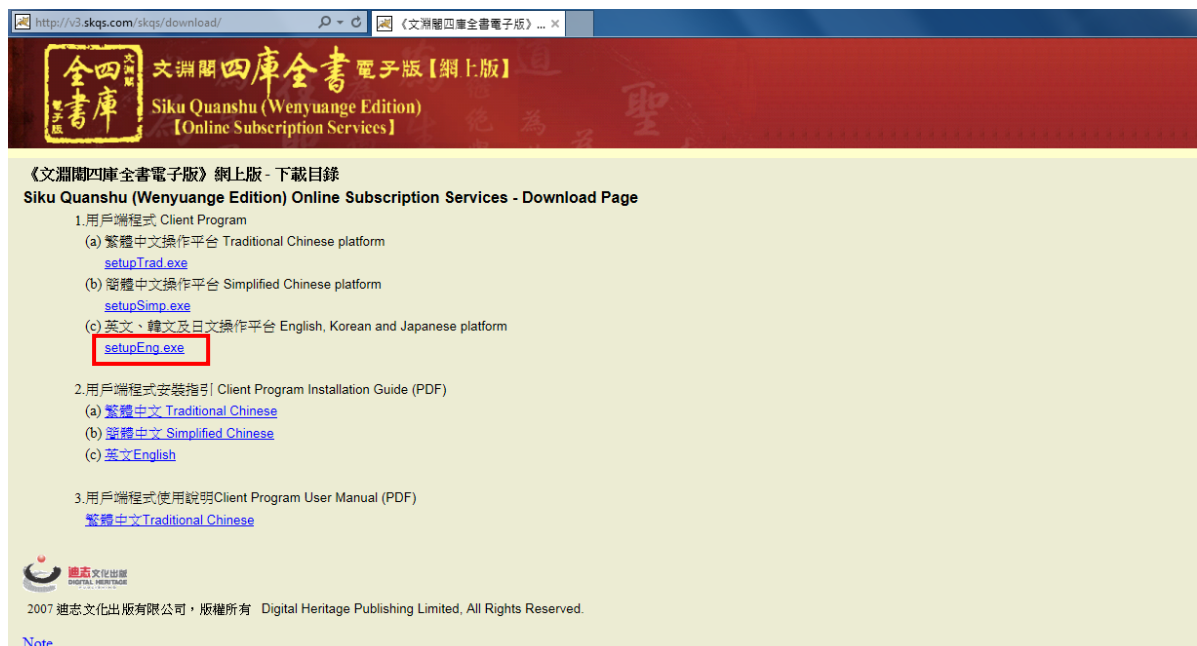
http://v3.skqs.com/skqs/download/

《文淵閣四庫全書電子版》...

四庫全書 文淵閣 電子版

文淵閣四庫全書電子版【網上版】
Siku Quanshu (Wenyuange Edition)
【Online Subscription Services】

《文淵閣四庫全書電子版》網上版 - 下載目錄
Siku Quanshu (Wenyuange Edition) Online Subscription Services - Download Page

1.用戶端程式 Client Program
(a) 繁體中文操作平台 Traditional Chinese platform
setupTrad.exe
(b) 簡體中文操作平台 Simplified Chinese platform
setupSimp.exe
(c) 英文、韓文及日文操作平台 English, Korean and Japanese platform
setupEng.exe

2.用戶端程式安裝指引 Client Program Installation Guide (PDF)
(a) 繁體中文 Traditional Chinese
(b) 簡體中文 Simplified Chinese
(c) 英文English

3.用戶端程式使用說明Client Program User Manual (PDF)
繁體中文Traditional Chinese

迪志文化出版 DIGITAL HERITAGE

2007 迪志文化出版有限公司，版權所有 Digital Heritage Publishing Limited, All Rights Reserved.

Note